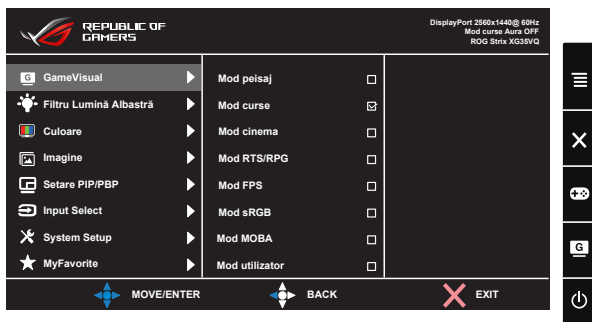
REPUBLIC OF GAMERS

DisplayPort 2560x1440@ 60Hz
Mod curse Aura OFF
ROG Strix XG35VQ

GameVisual
Filtru Lumină Albastră
Culoare
Imagine
Setare PIP/PBP
Input Select
System Setup
MyFavorite

Mod peisaj
Mod curse
Mod cinema
Mod RTS/RPG
Mod FPS
Mod sRGB
Mod MOBA
Mod utilizator

MOVE/ENTER
BACK
EXIT

G